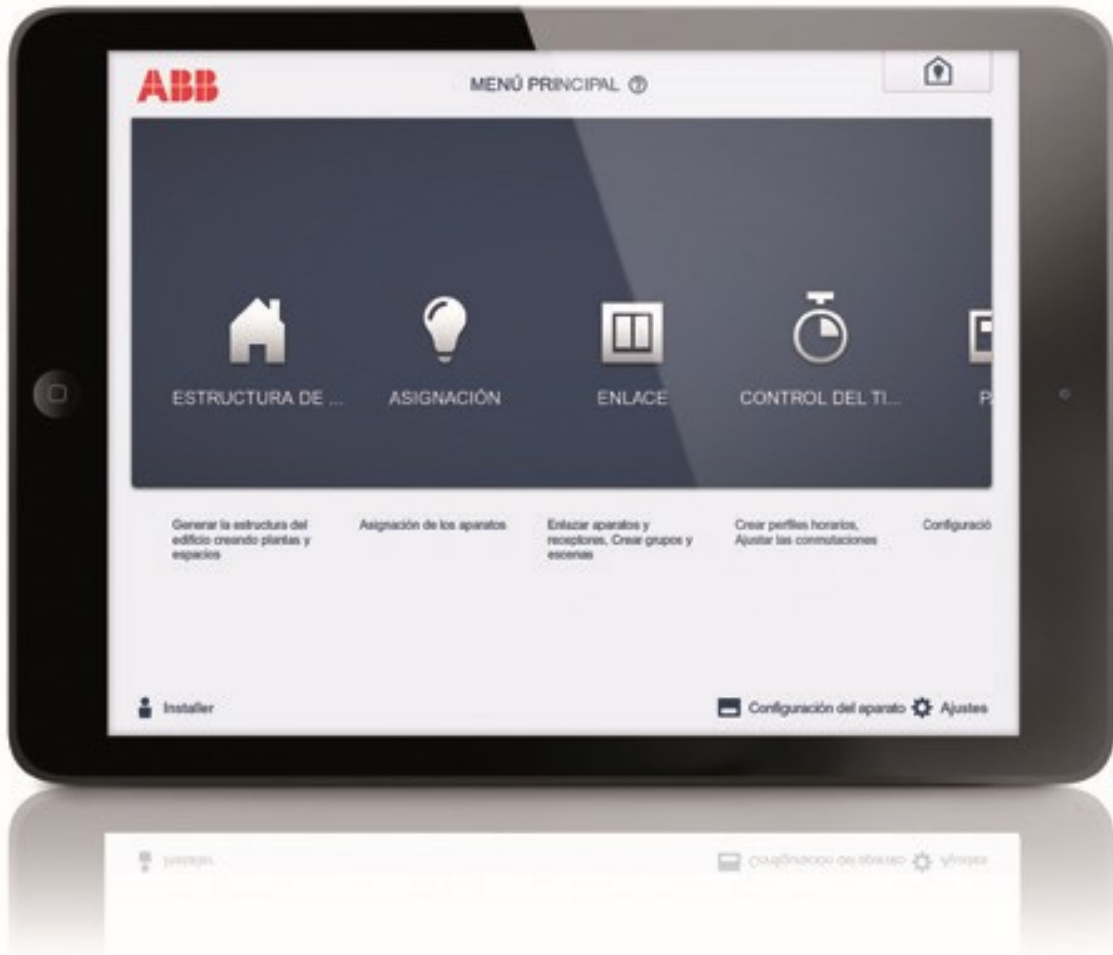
ABB

MENÚ PRINCIPAL ⓘ

ESTRUCTURA DE ...

ASIGNACIÓN

ENLACE

CONTROL DEL TI...

P

Generar la estructura del edificio creando plantas y espacios

Asignación de los aparatos

Enlazar aparatos y receptores, Crear grupos y escenas

Crear perfiles horarios, Ajustar las conmutaciones

Configuració

Installer

Configuración del aparato

Ajustes